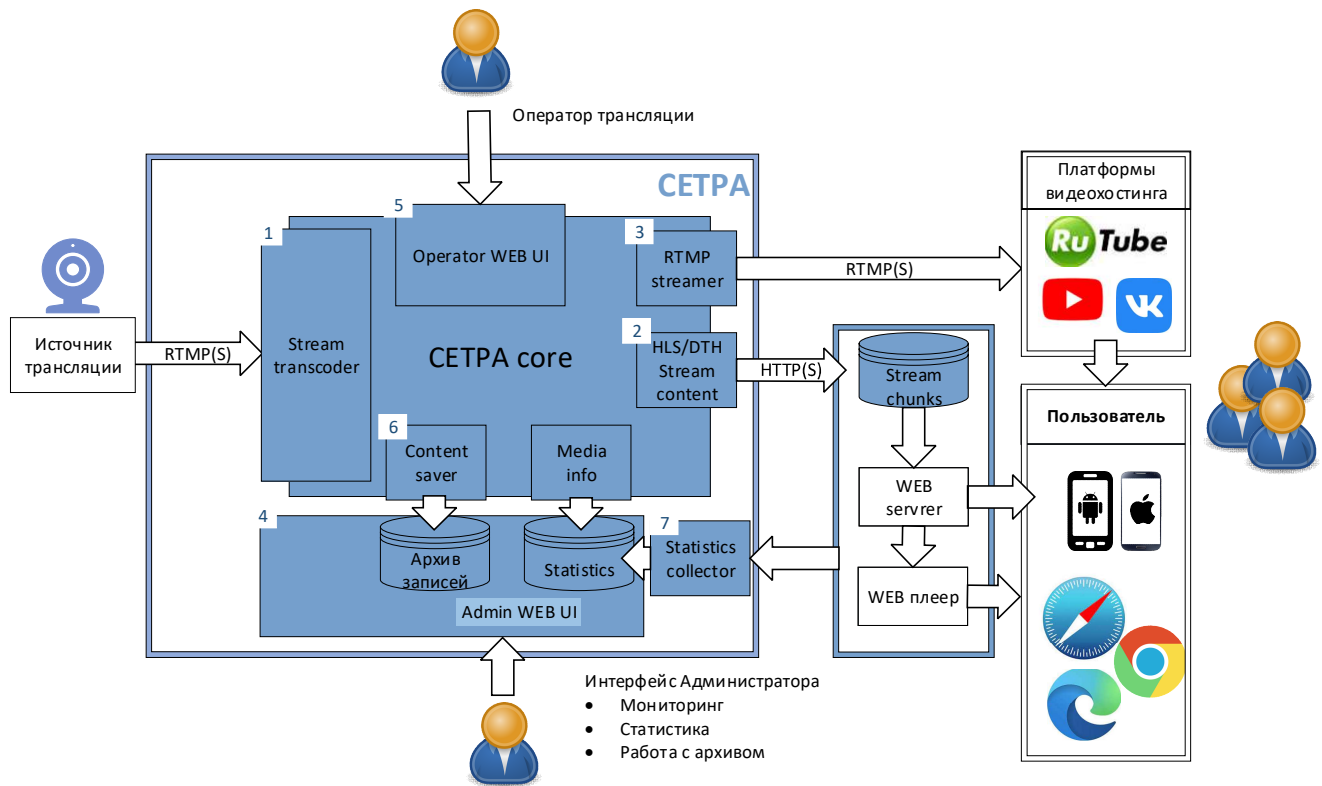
Оператор трансляции

СЕТРА

5
Operator WEB UI

1
Stream transcoder

СЕТРА core

3
RTMP streamer

2
HLS/DTH Stream content

6
Content saver

Media info

Источник трансляции

RTMP(S)

RTMP(S)

HTTP(S)

4
Архив записей

Statistics

Admin WEB UI

7
Statistics collector

Stream chunks

WEB servrer

WEB плеер

Платформы видеохостинга

RuTube

Пользователь

Интерфейс Администратора
• Мониторинг
• Статистика
• Работа с архивом